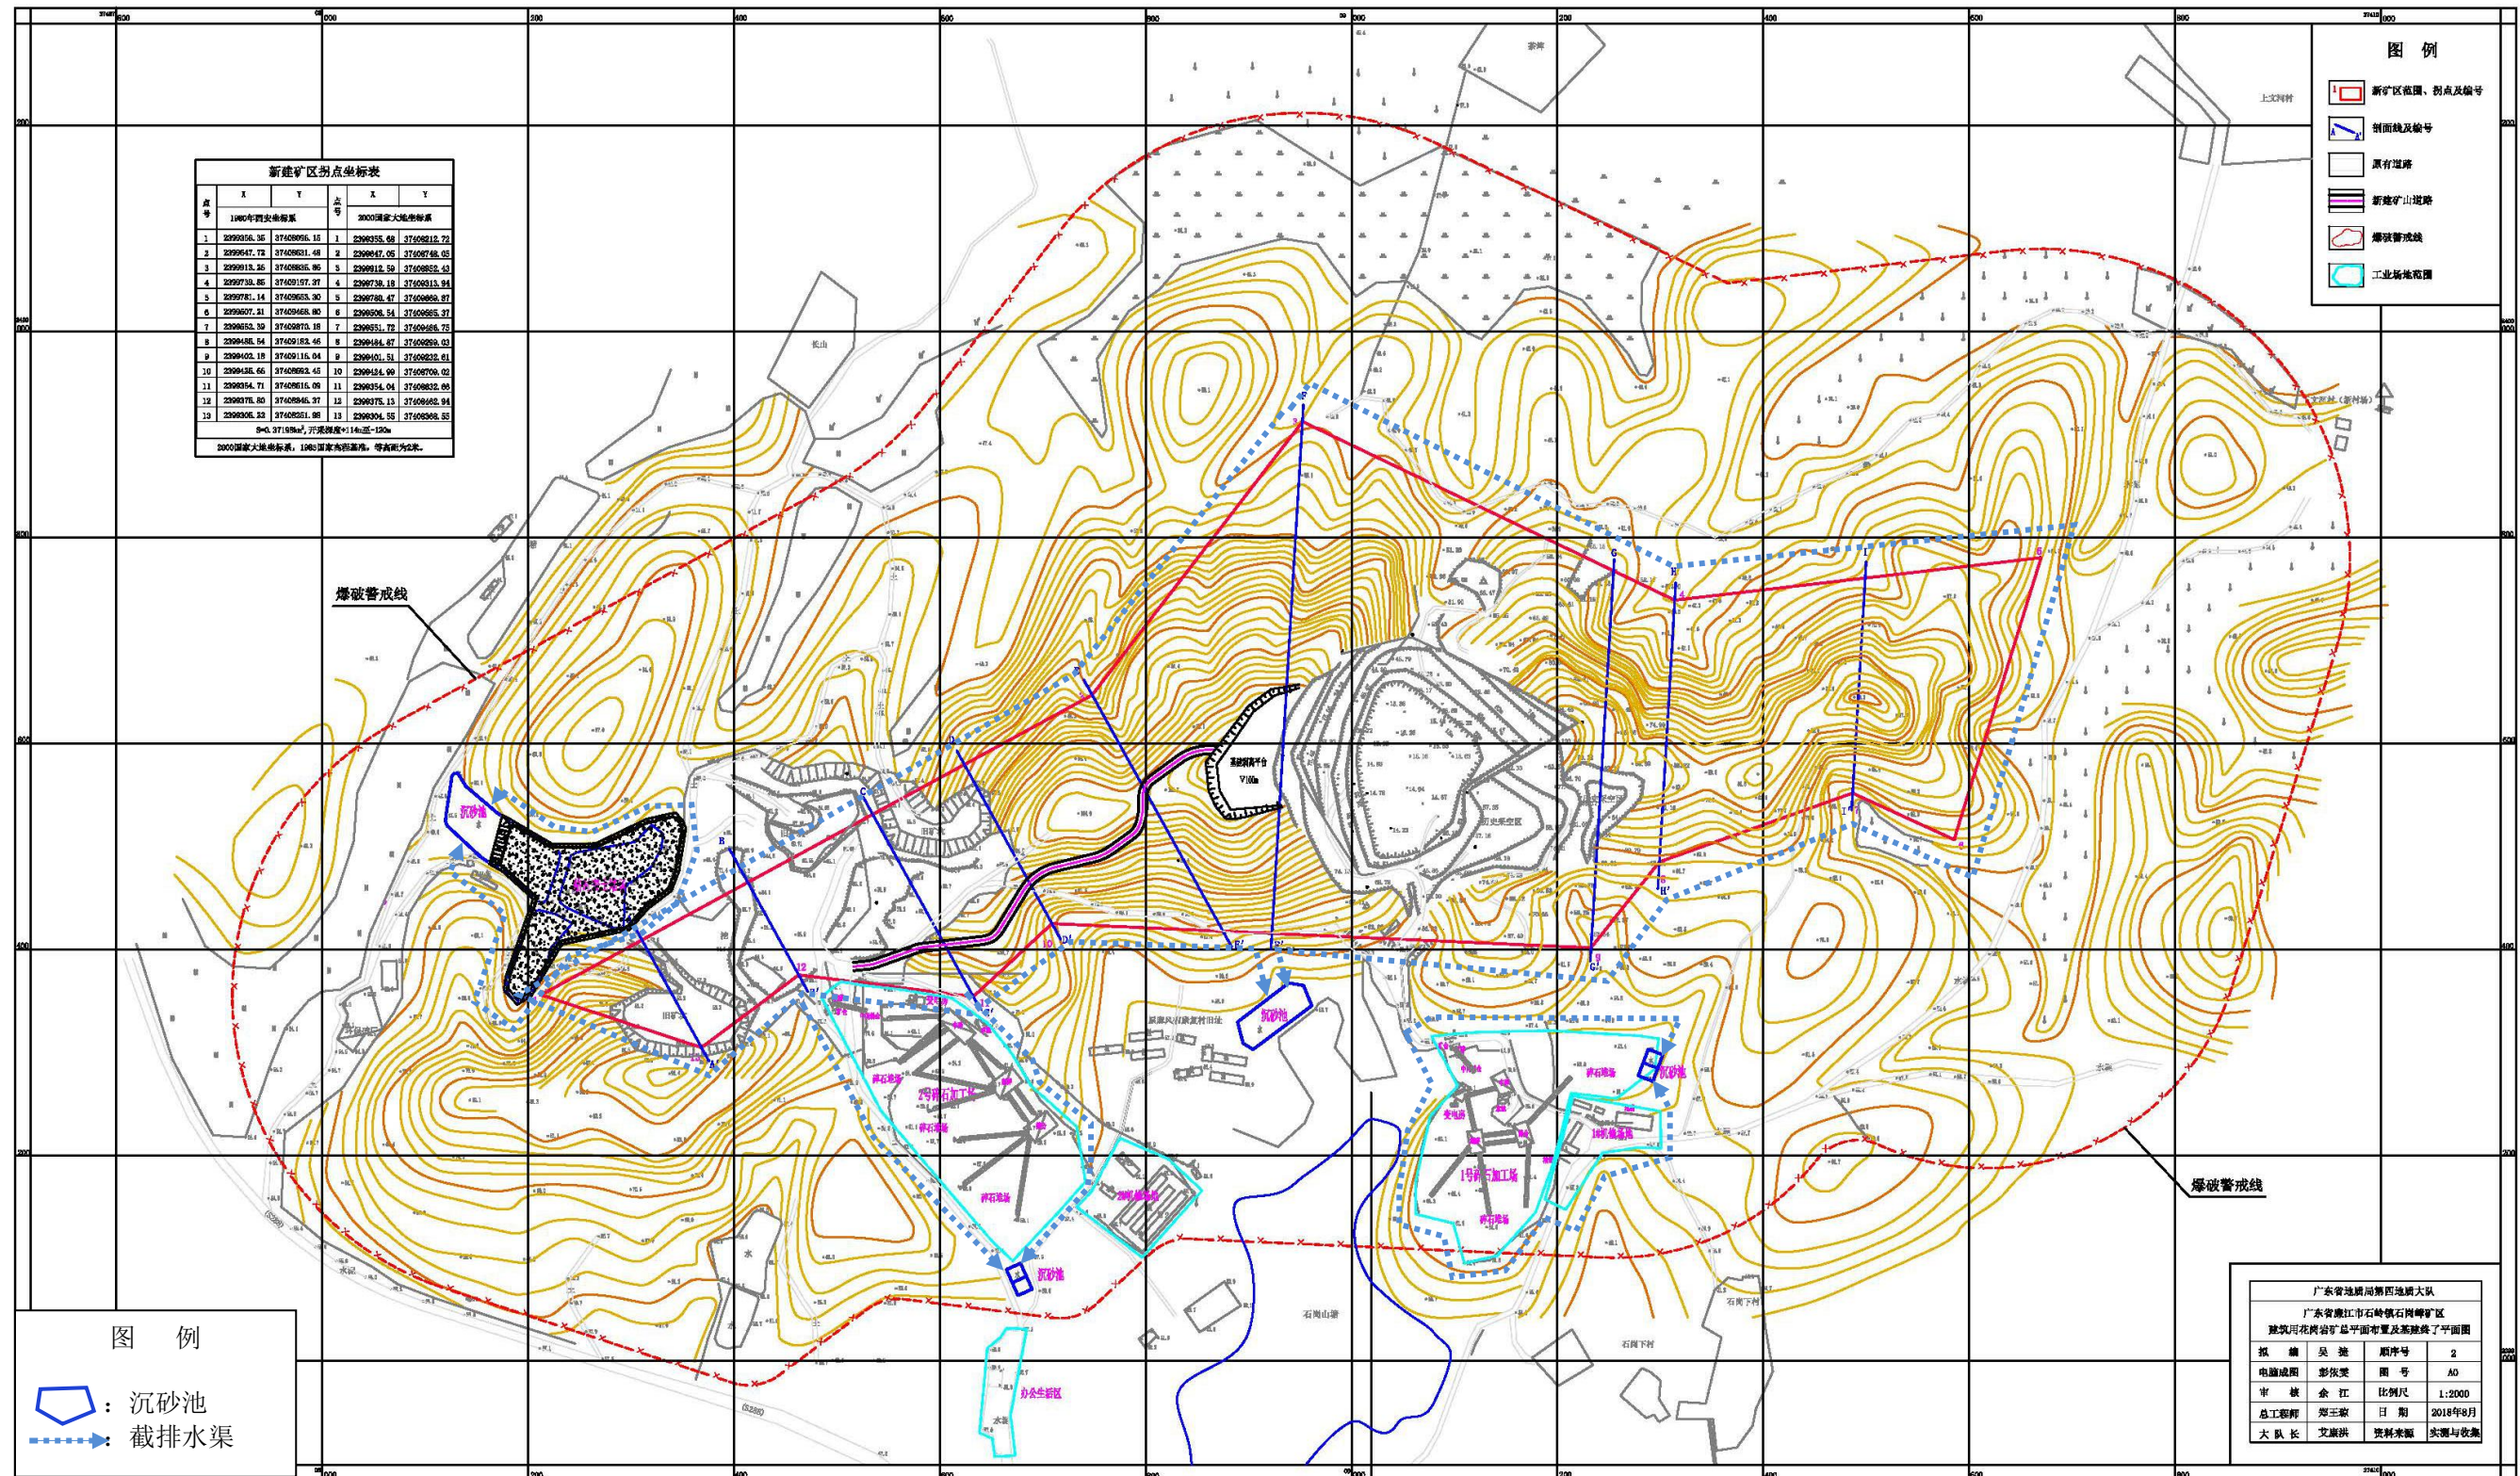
新建矿区拐点坐标表

| 点号 | X | Y | 点号 | X | Y |
|---|---|---|---|---|---|
| | 1980年西安坐标系 | | | 2000国家大地坐标系 | |
| 1 | 2399356.35 | 37409056.15 | 1 | 2399355.68 | 37409212.72 |
| 2 | 2399547.72 | 37409631.48 | 2 | 2399547.05 | 37409748.05 |
| 3 | 2399913.26 | 37409835.86 | 3 | 2399912.59 | 37409852.43 |
| 4 | 2399738.85 | 37409157.37 | 4 | 2399738.18 | 37409313.94 |
| 5 | 2399781.14 | 37409653.30 | 5 | 2399780.47 | 37409669.87 |
| 6 | 2399507.21 | 37409468.80 | 6 | 2399506.54 | 37409485.37 |
| 7 | 2399552.39 | 37409870.18 | 7 | 2399551.72 | 37409886.75 |
| 8 | 2399485.54 | 37409152.46 | 8 | 2399484.87 | 37409269.03 |
| 9 | 2399402.18 | 37409116.04 | 9 | 2399401.51 | 37409232.61 |
| 10 | 2399425.66 | 37408683.45 | 10 | 2399424.99 | 37408700.02 |
| 11 | 2399354.71 | 37408615.09 | 11 | 2399354.04 | 37408632.66 |
| 12 | 2399375.80 | 37408645.37 | 12 | 2399375.13 | 37408662.94 |
| 13 | 2399305.23 | 37408351.98 | 13 | 2399304.55 | 37408368.55 |

S=0.3719km², 开采深度+114m至-150m

2000国家大地坐标系，1985国家高程基准，等高距为2米。

爆破警戒线

沉砂池

碎石堆场

2号碎石加工厂

碎石堆场

沉砂池

办公生活区

爆破警戒线

1号碎石加工场

碎石堆场

沉砂池

图 例

新矿区范围、拐点及编号

剖面线及编号

原有道路

新建矿山道路

爆破警戒线

工业场地范围

图 例

：沉砂池

：截排水渠

广东省地质局第四地质大队

广东省廉江市石岭镇石岗岭矿区建筑用花岗岩矿总平面布置及基建终了平面图

| 拟 编 | 吴 捷 | 顺序号 | 2 |
|---|---|---|---|
| 电脑成图 | 彭秋雯 | 图 号 | A0 |
| 审 核 | 余 江 | 比例尺 | 1:2000 |
| 总工程师 | 郑王琼 | 日 期 | 2018年8月 |
| 大 队 长 | 艾康洪 | 资料来源 | 实测与收集 |